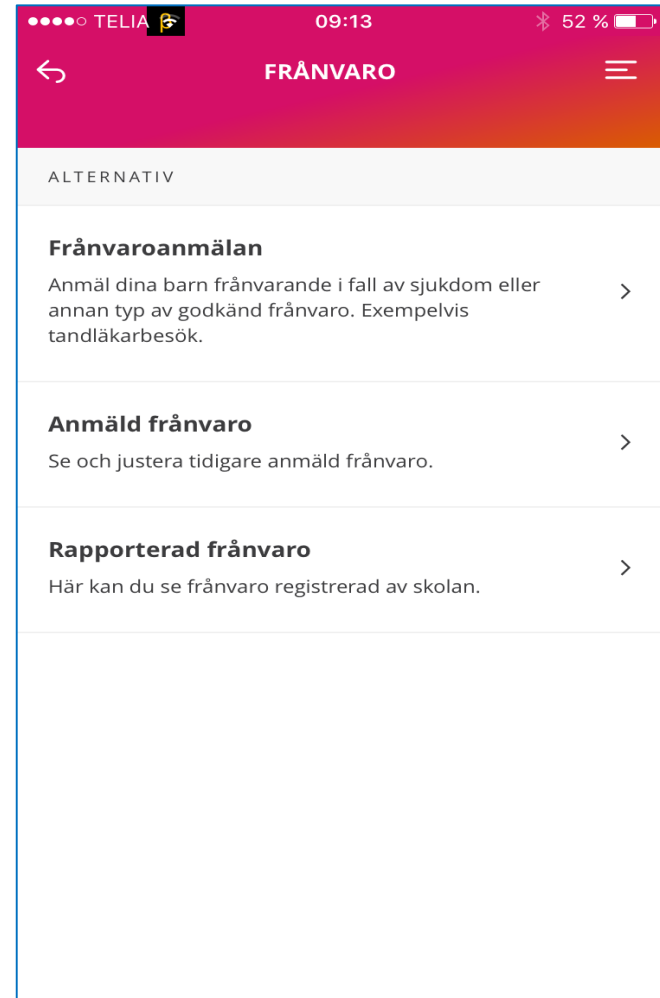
●●●●○ TELIA 09:13 52 %

FRÅNVARO

ALTERNATIV

Frånvaroanmälan
Anmäl dina barn frånvarande i fall av sjukdom eller annan typ av godkänd frånvaro. Exempelvis tandläkarbesök.

Anmäld frånvaro
Se och justera tidigare anmäld frånvaro.

Rapporterad frånvaro
Här kan du se frånvaro registrerad av skolan.